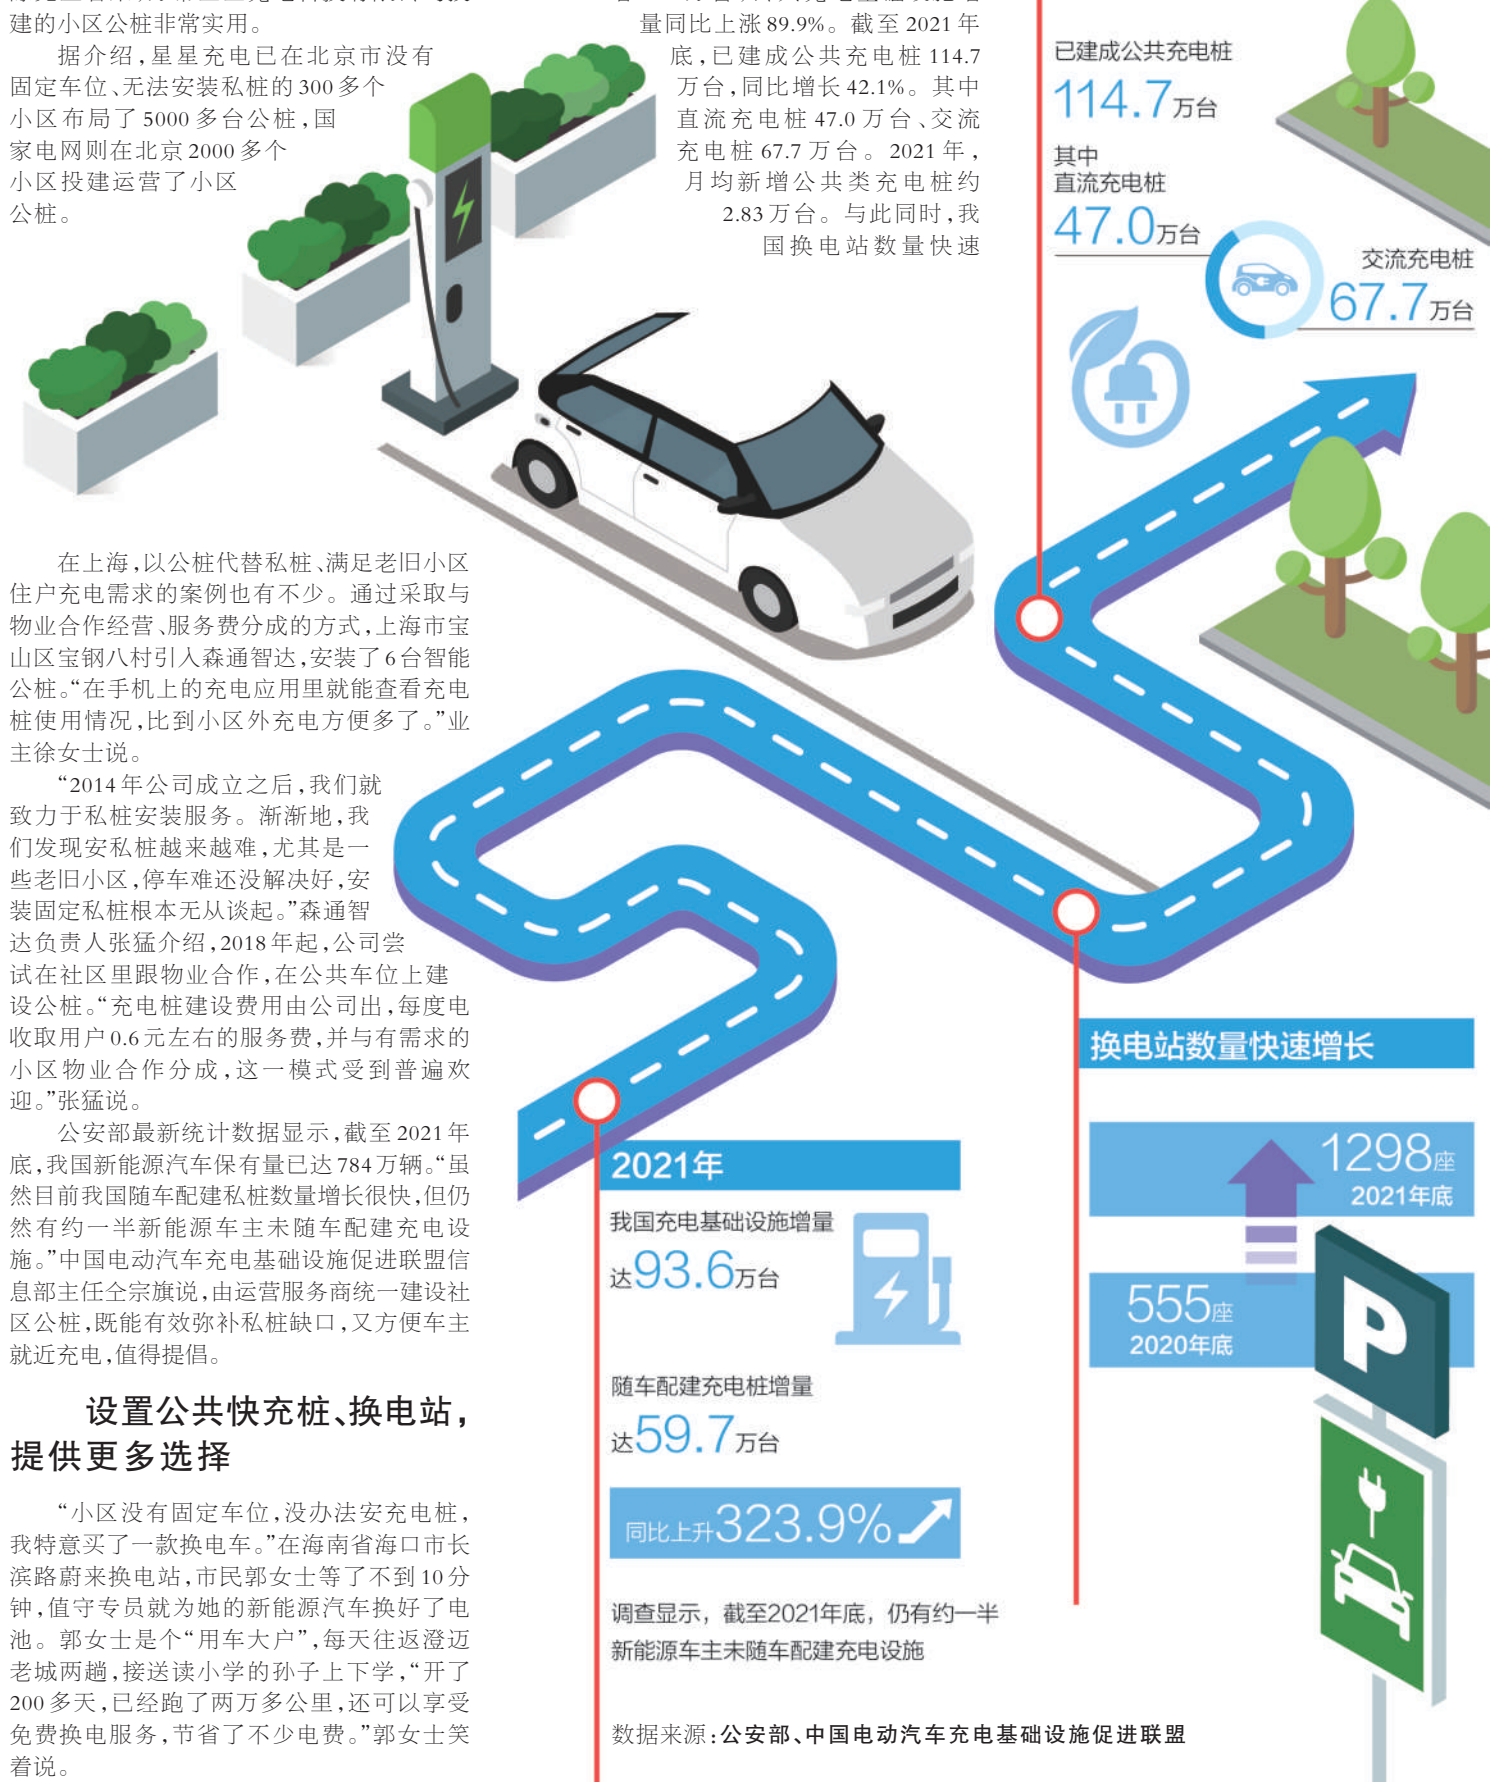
建的小区公桩非常实用。

据介绍，星星充电已在北京市没有固定车位、无法安装私桩的300多个小区布局了5000多台公桩，国家电网则在北京2000多个小区投建运营了小区公桩。

量同比上涨89.9%。截至2021年底，已建成公共充电桩114.7万台，同比增长42.1%。其中直流充电桩47.0万台、交流充电桩67.7万台。2021年，月均新增公共类充电桩约2.83万台。与此同时，我国换电站数量快速

已建成公共充电桩
114.7万台
其中
直流充电桩
47.0万台
交流充电桩
67.7万台

在上海，以公桩代替私桩、满足老旧小区住户充电需求的案例也有不少。通过采取与物业合作经营、服务费分成的方式，上海市宝山区宝钢八村引入森通智达，安装了6台智能公桩。"在手机上的充电应用里就能查看充电桩使用情况，比到小区外充电方便多了。"业主徐女士说。

"2014年公司成立之后，我们就致力于私桩安装服务。渐渐地，我们发现安私桩越来越难，尤其是一些老旧小区，停车难还没解决好，安装固定私桩根本无从谈起。"森通智达负责人张猛介绍，2018年起，公司尝试在社区里跟物业合作，在公共车位上建设公桩。"充电桩建设费用由公司出，每度电收取用户0.6元左右的服务费，并与有需求的小区物业合作分成，这一模式受到普遍欢迎。"张猛说。

公安部最新统计数据显示，截至2021年底，我国新能源汽车保有量已达784万辆。"虽然目前我国随车配建私桩数量增长很快，但仍然有约一半新能源车主未随车配建充电设施。"中国电动汽车充电基础设施促进联盟信息部主任仝宗旗说，由运营服务商统一建设社区公桩，既能有效弥补私桩缺口，又方便车主就近充电，值得提倡。

设置公共快充桩、换电站，提供更多选择

"小区没有固定车位，没办法安充电桩，我特意买了一款换电车。"在海南省海口市长滨路蔚来换电站，市民郭女士等了不到10分钟，值守专员就为她的新能源汽车换好了电池。郭女士是个"用车大户"，每天往返澄迈老城两趟，接送读小学的孙子上下学，"开了200多天，已经跑了两万多公里，还可以享受免费换电服务，节省了不少电费。"郭女士笑着说。

换电站数量快速增长
1298座
2021年底
555座
2020年底

2021年
我国充电基础设施增量
达93.6万台
随车配建充电桩增量
达59.7万台
同比上升323.9%

调查显示，截至2021年底，仍有约一半新能源车主未随车配建充电设施

数据来源：公安部、中国电动汽车充电基础设施促进联盟